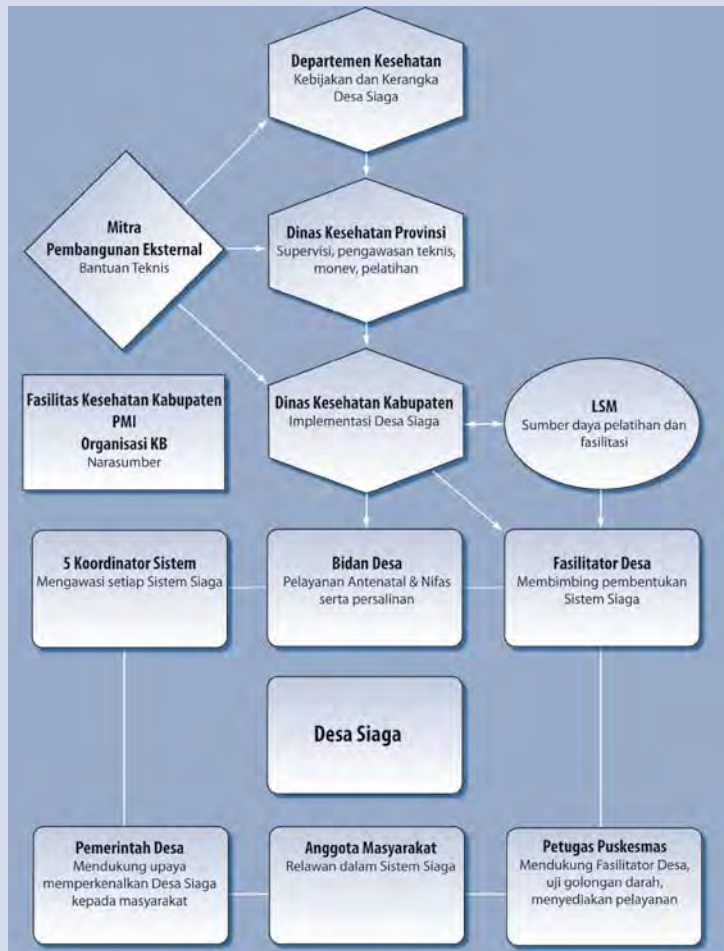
Departemen Kesehatan
Kebijakan dan Kerangka Desa Siaga

Mitra Pembangunan Eksternal
Bantuan Teknis

Dinas Kesehatan Provinsi
Supervisi, pengawasan teknis, monev, pelatihan

Fasilitas Kesehatan Kabupaten
PMI
Organisasi KB
Narasumber

Dinas Kesehatan Kabupaten
Implementasi Desa Siaga

LSM
Sumber daya pelatihan dan fasilitasi

5 Koordinator Sistem
Mengawasi setiap Sistem Siaga

Bidan Desa
Pelayanan Antenatal & Nifas serta persalinan

Fasilitator Desa
Membimbing pembentukan Sistem Siaga

Desa Siaga

Pemerintah Desa
Mendukung upaya memperkenalkan Desa Siaga kepada masyarakat

Anggota Masyarakat
Relawan dalam Sistem Siaga

Petugas Puskesmas
Mendukung Fasilitator Desa, uji golongan darah, menyediakan pelayanan